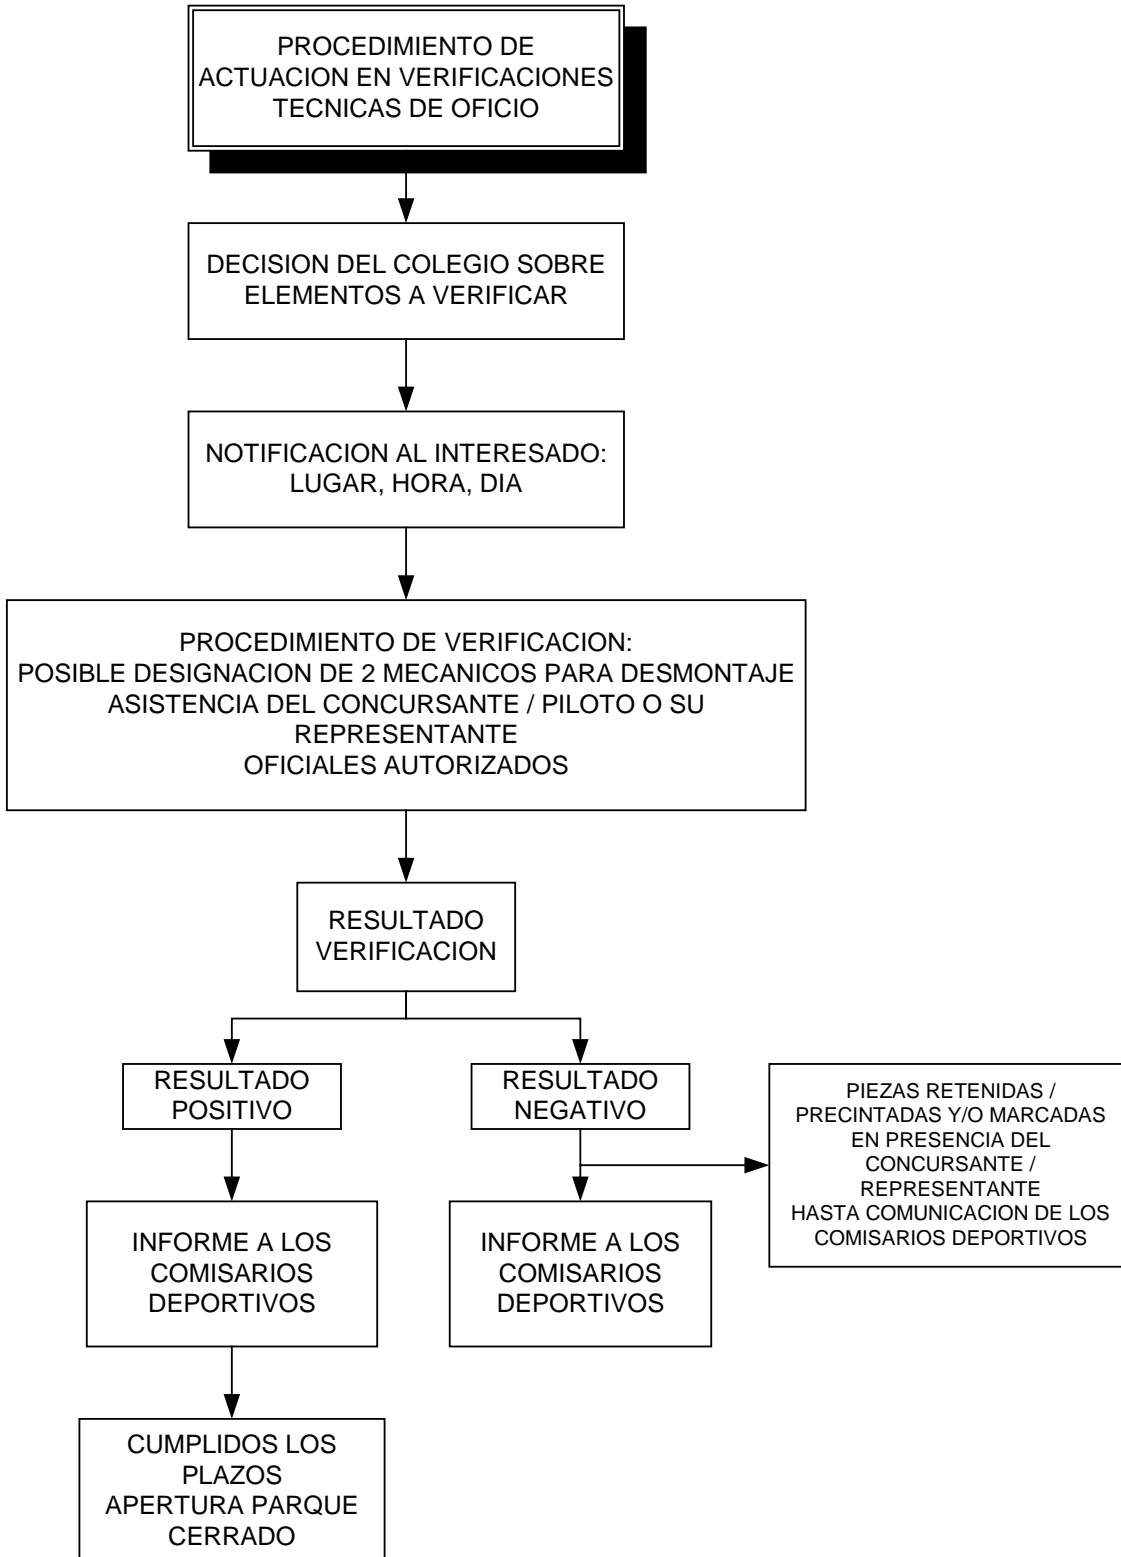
PROCEDIMIENTO DE ACTUACION EN VERIFICACIONES TECNICAS DE OFICIO

DECISION DEL COLEGIO SOBRE ELEMENTOS A VERIFICAR

NOTIFICACION AL INTERESADO: LUGAR, HORA, DIA

PROCEDIMIENTO DE VERIFICACION:
POSIBLE DESIGNACION DE 2 MECANICOS PARA DESMONTAJE
ASISTENCIA DEL CONCURSANTE / PILOTO O SU REPRESENTANTE
OFICIALES AUTORIZADOS

RESULTADO VERIFICACION

RESULTADO POSITIVO

RESULTADO NEGATIVO

PIEZAS RETENIDAS / PRECINTADAS Y/O MARCADAS EN PRESENCIA DEL CONCURSANTE / REPRESENTANTE
HASTA COMUNICACION DE LOS COMISARIOS DEPORTIVOS

INFORME A LOS COMISARIOS DEPORTIVOS

INFORME A LOS COMISARIOS DEPORTIVOS

CUMPLIDOS LOS PLAZOS
APERTURA PARQUE CERRADO